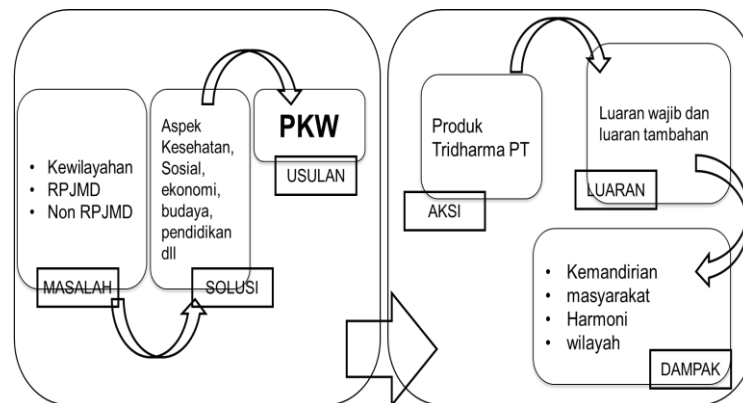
• Kewilayahan
• RPJMD
• Non RPJMD

MASALAH

Aspek Kesehatan, Sosial, ekonomi, budaya, pendidikan dll

SOLUSI

PKW

USULAN

Produk Tridharma PT

AKSI

Luaran wajib dan luaran tambahan

LUARAN

• Kemandirian
• masyarakat
• Harmoni
• wilayah

DAMPAK